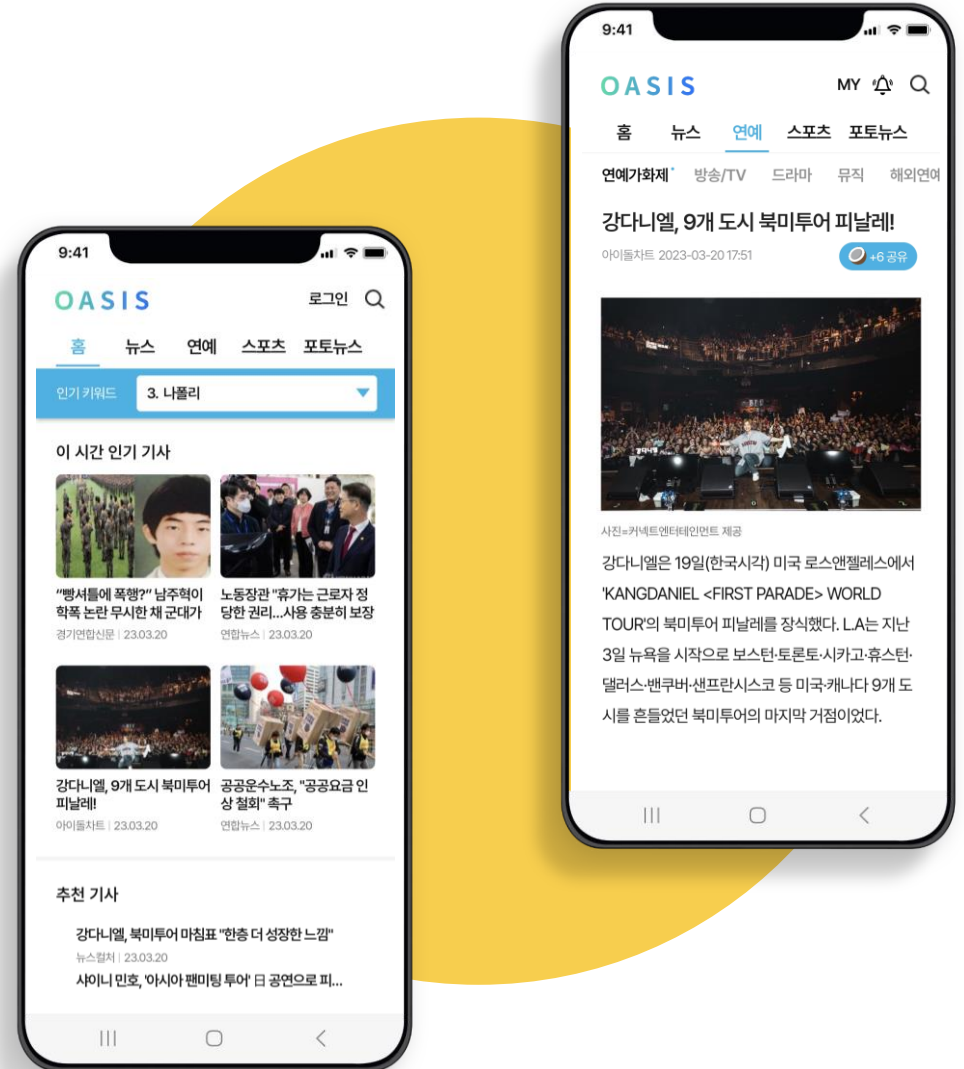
9:41

OASIS

로그인

홈 뉴스 연예 스포츠 포토뉴스

인기 키워드 3. 나폴리

이 시간 인기 기사

"빵셔틀에 폭행?" 남주혁이 학폭 논란 무시한 채 군대가
경기연합신문 | 23.03.20

노동장관 "휴가는 근로자 정당한 권리...사용 충분히 보장
연합뉴스 | 23.03.20

강다니엘, 9개 도시 북미투어 피날레!
아이돌차트 | 23.03.20

공공운수노조, "공공요금 인상 철회" 촉구
연합뉴스 | 23.03.20

추천 기사

강다니엘, 북미투어 마침표 "한층 더 성장한 느낌"
뉴스컬처 | 23.03.20

샤이니 민호, '아시아 팬미팅 투어' 日 공연으로 피...

9:41

OASIS

MY

홈 뉴스 연예 스포츠 포토뉴스

연예가화제 방송/TV 드라마 뮤직 해외연예

강다니엘, 9개 도시 북미투어 피날레!

아이돌차트 2023-03-20 17:51

+6 공유

사진=커넥트엔터테인먼트 제공

강다니엘은 19일(한국시각) 미국 로스앤젤레스에서 'KANGDANIEL <FIRST PARADE> WORLD TOUR'의 북미투어 피날레를 장식했다. L.A는 지난 3일 뉴욕을 시작으로 보스턴·토론토·시카고·휴스턴·댈러스·밴쿠버·샌프란시스코 등 미국·캐나다 9개 도시를 흔들었던 북미투어의 마지막 거점이었다.